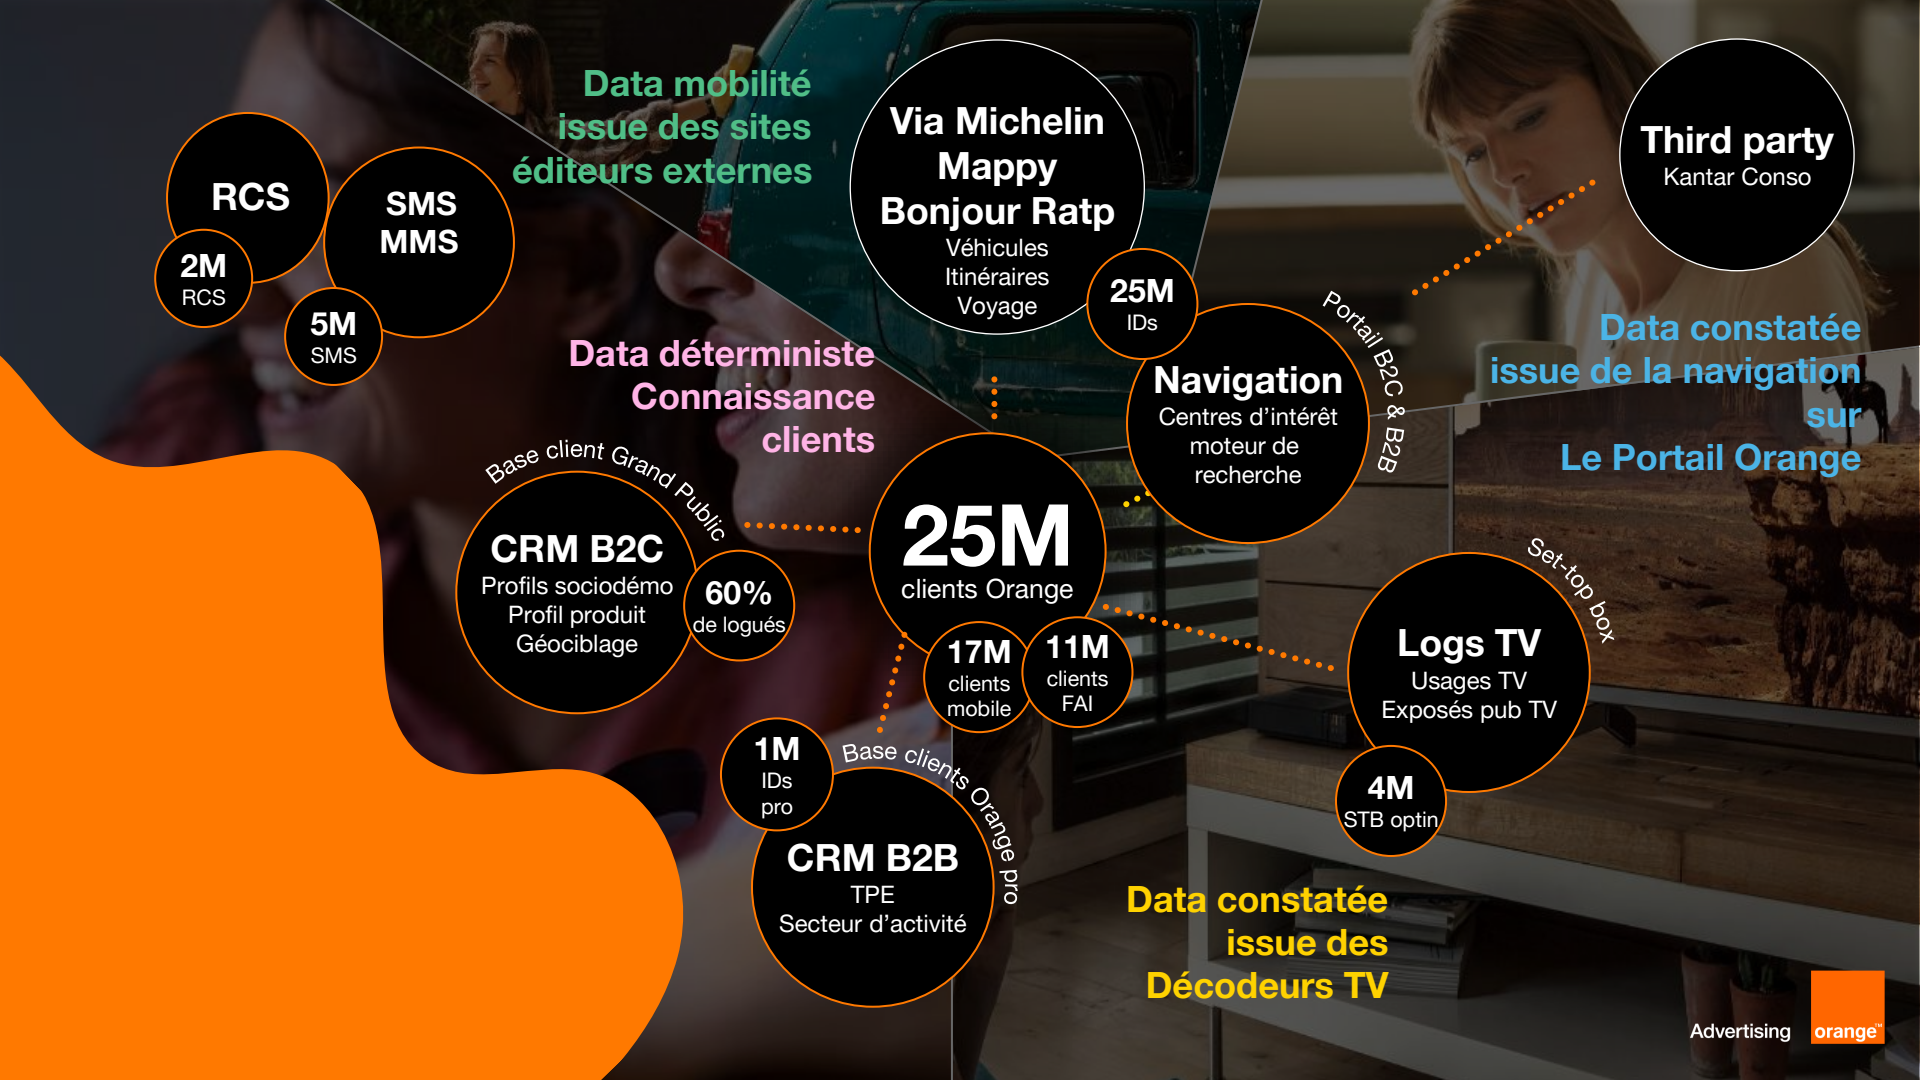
Data mobilité
issue des sites
éditeurs externes

RCS

2M
RCS

SMS
MMS

5M
SMS

Via Michelin
Mappy
Bonjour Ratp
Véhicules
Itinéraires
Voyage

25M
IDs

Third party
Kantar Conso

Portail B2C & B2B

Navigation
Centres d'intérêt
moteur de
recherche

Data constatée
issue de la navigation
sur
Le Portail Orange

Data déterministe
Connaissance
clients

Base client Grand Public

CRM B2C
Profils sociodémo
Profil produit
Géociblage

60%
de logués

25M
clients Orange

17M
clients
mobile

11M
clients
FAI

Set-top box

Logs TV
Usages TV
Exposés pub TV

4M
STB optin

1M
IDs
pro

Base clients Orange pro

CRM B2B
TPE
Secteur d'activité

Data constatée
issue des
Décodeurs TV

Advertising
orange™